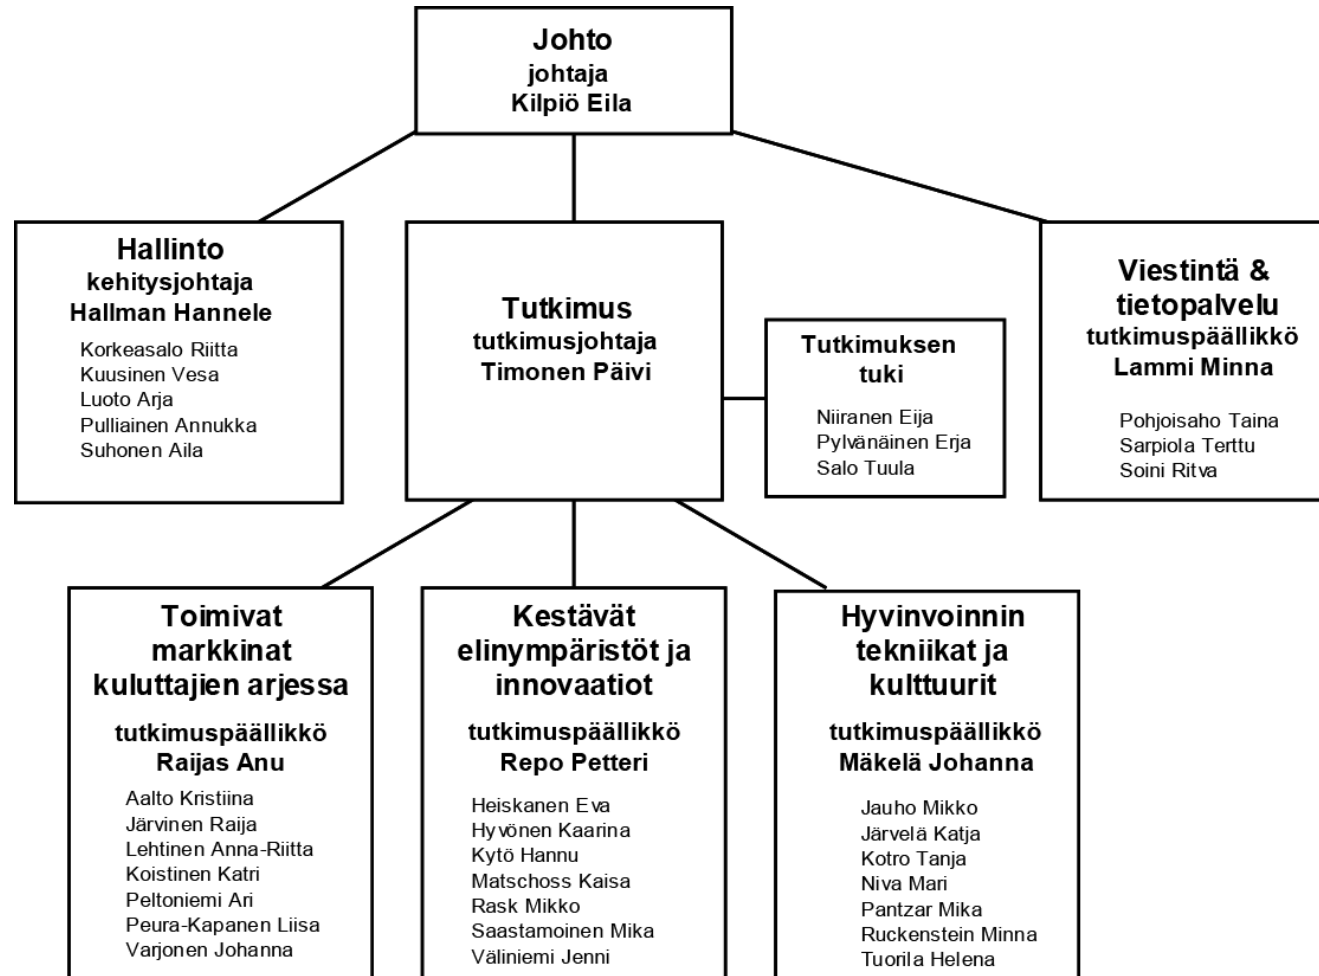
Johto
johtaja
Kilpiö Eila

Hallinto
kehitysjohtaja
Hallman Hannele

Korkeasalo Riitta
Kuusinen Vesa
Luoto Arja
Pulliainen Annukka
Suhonen Aila

Tutkimus
tutkimusjohtaja
Timonen Päivi

Tutkimuksen tuki

Niiranen Eija
Pylvänäinen Erja
Salo Tuula

Viestintä & tietopalvelu
tutkimuspäällikkö
Lammi Minna

Pohjoisaho Taina
Sarpiola Terttu
Soini Ritva

Toimivat markkinat kuluttajien arjessa

tutkimuspäällikkö
Raijas Anu

Aalto Kristiina
Järvinen Raija
Lehtinen Anna-Riitta
Koistinen Katri
Peltoniemi Ari
Peura-Kapanen Liisa
Varjonen Johanna

Kestävät elinympäristöt ja innovaatiot

tutkimuspäällikkö
Repo Petteri

Heiskanen Eva
Hyvönen Kaarina
Kytö Hannu
Matschoss Kaisa
Rask Mikko
Saastamoinen Mika
Väliniemi Jenni

Hyvinvoinnin tekniikat ja kulttuurit

tutkimuspäällikkö
Mäkelä Johanna

Jauho Mikko
Järvelä Katja
Kotro Tanja
Niva Mari
Pantzar Mika
Ruckenstein Minna
Tuorila Helena